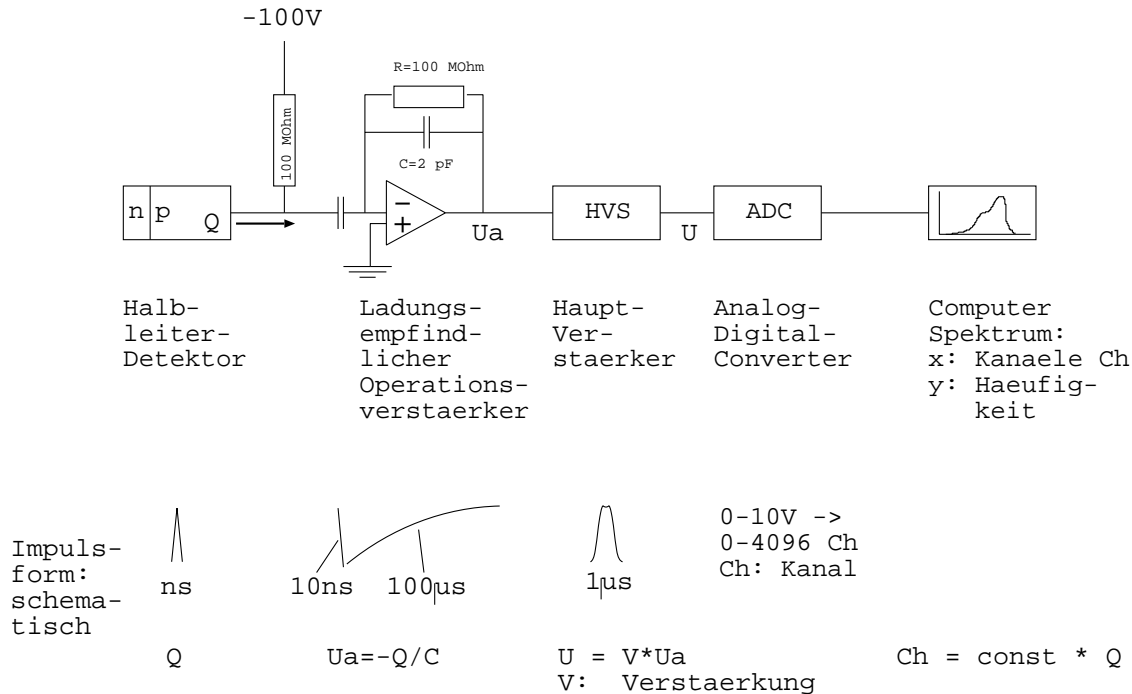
-100V

R=100 MOhm

100 MOhm

C=2 pF

n p Q

−

+

Ua

HVS

U

ADC

Halb-
leiter-
Detektor

Ladungs-
empfind-
licher
Operations-
verstaerker

Haupt-
Ver-
staerker

Analog-
Digital-
Converter

Computer
Spektrum:
x: Kanaele Ch
y: Haeufig-
keit

Impuls-
form:
schema-
tisch

ns

10ns

100µs

1µs

0-10V ->
0-4096 Ch
Ch: Kanal

Q

Ua=-Q/C

U = V*Ua
V: Verstaerkung

Ch = const * Q